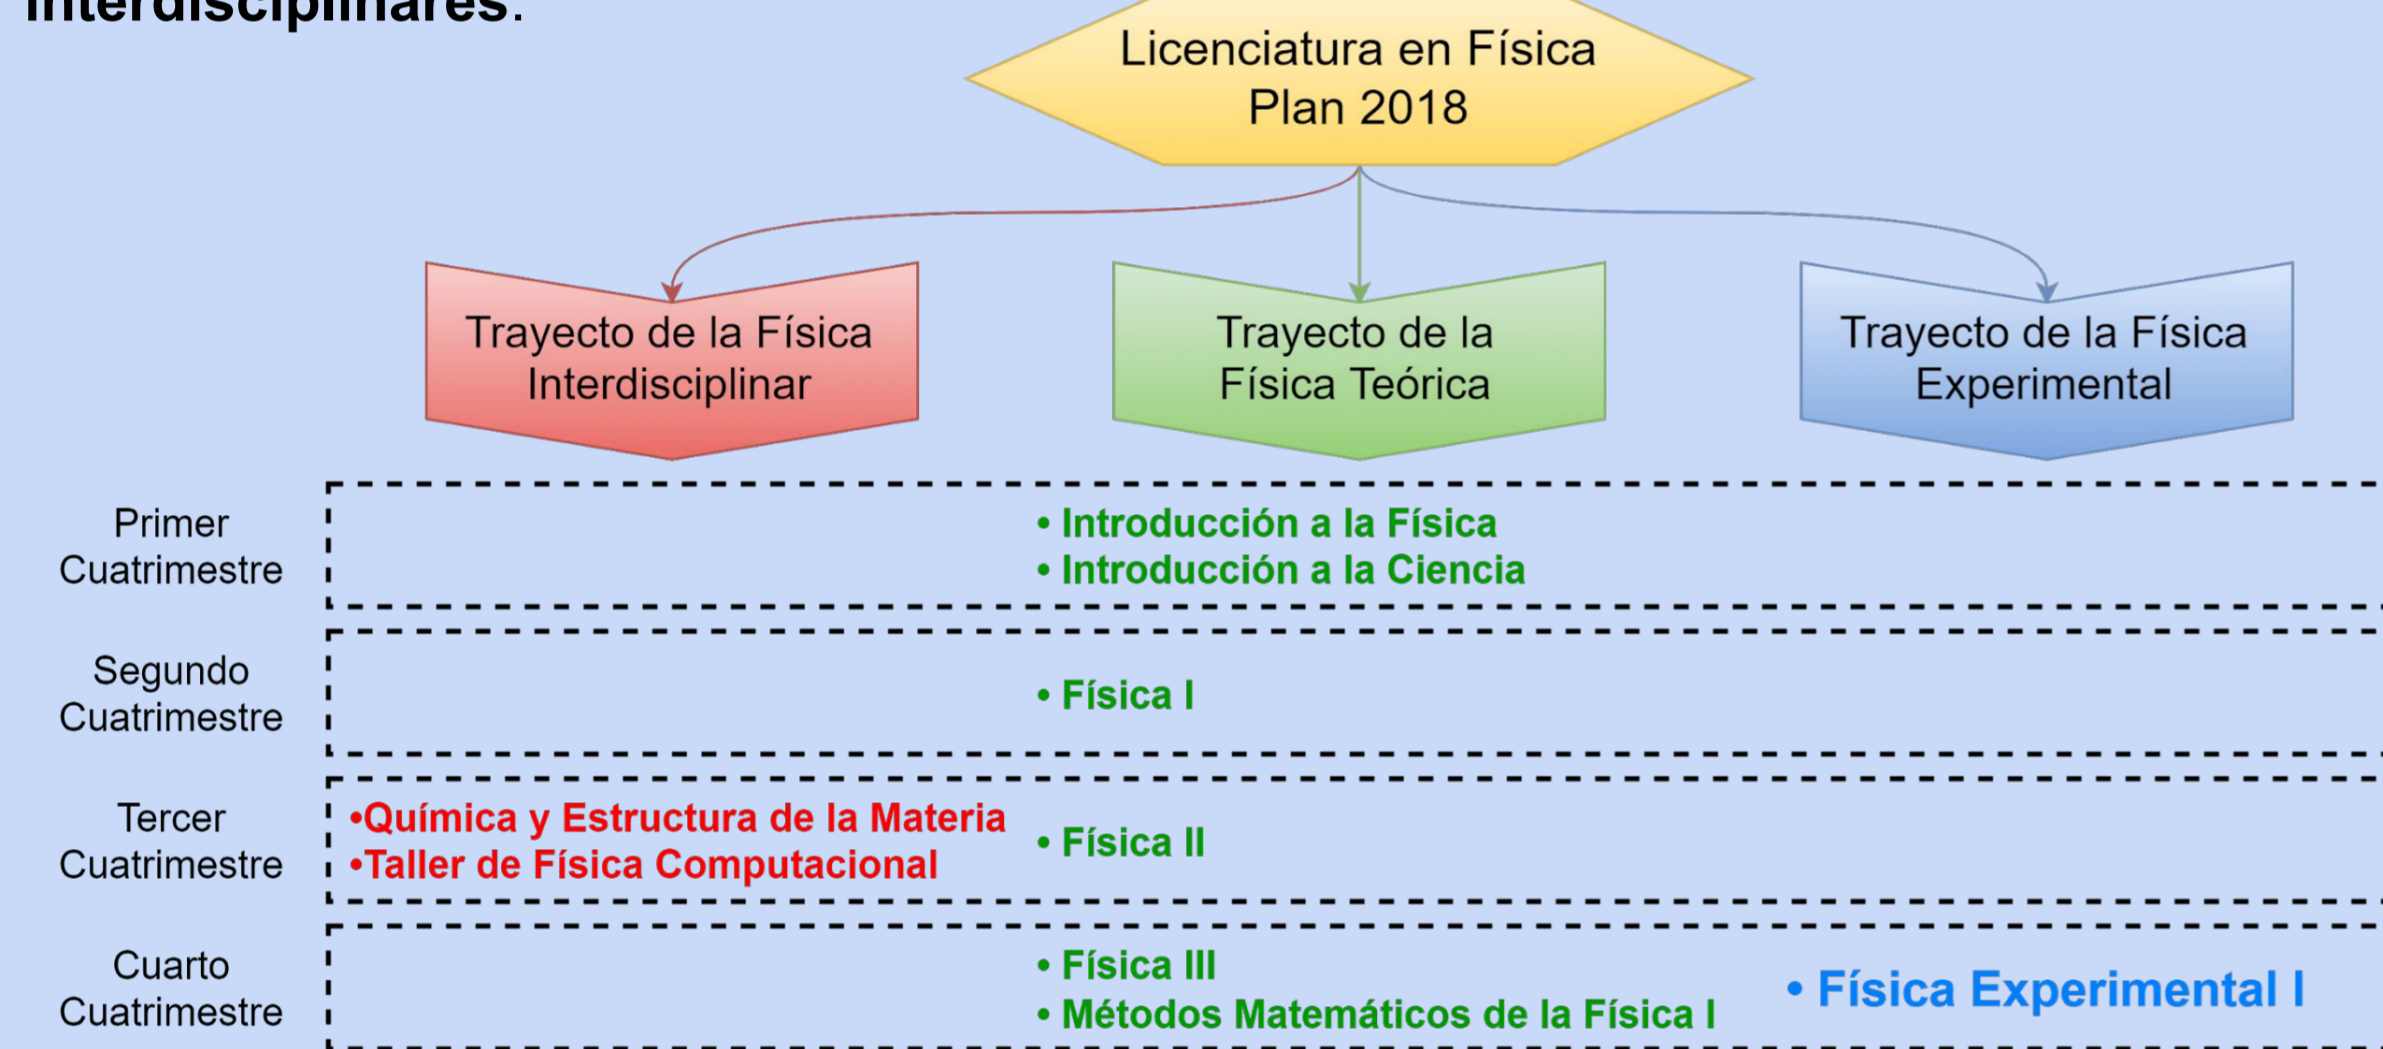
interdisciplinares.

Licenciatura en Física
Plan 2018

Trayecto de la Física Interdisciplinar

Trayecto de la Física Teórica

Trayecto de la Física Experimental

Primer Cuatrimestre

• Introducción a la Física
• Introducción a la Ciencia

Segundo Cuatrimestre

• Física I

Tercer Cuatrimestre

•Química y Estructura de la Materia
•Taller de Física Computacional

• Física II

Cuarto Cuatrimestre

• Física III
• Métodos Matemáticos de la Física I

• Física Experimental I